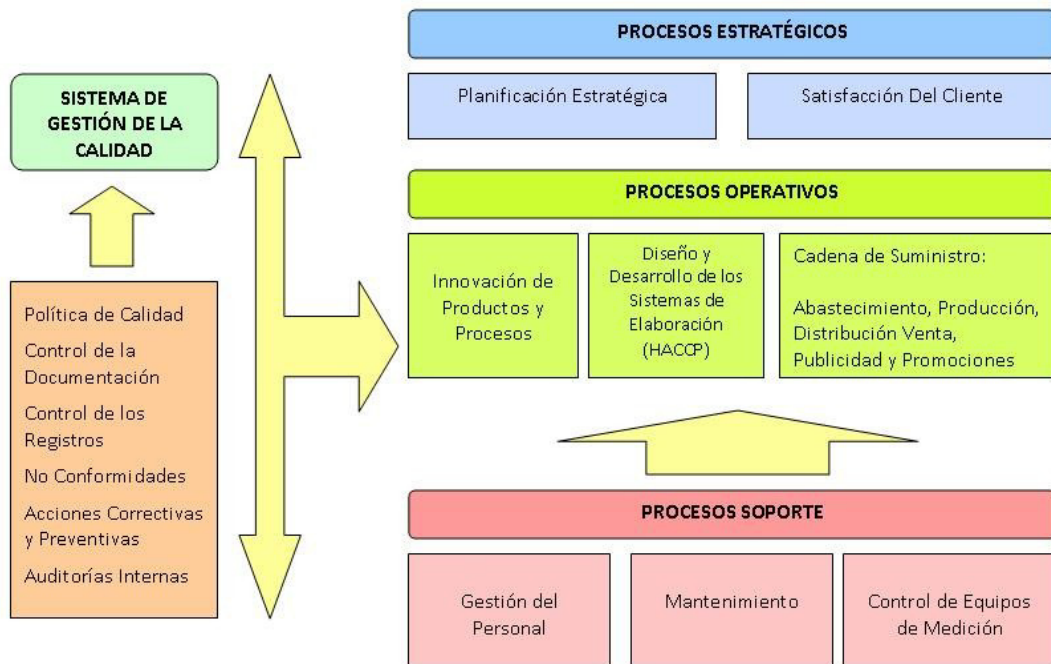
SISTEMA DE GESTIÓN DE LA CALIDAD

Política de Calidad

Control de la Documentación

Control de los Registros

No Conformidades

Acciones Correctivas y Preventivas

Auditorías Internas

PROCESOS ESTRATÉGICOS

Planificación Estratégica

Satisfacción Del Cliente

PROCESOS OPERATIVOS

Innovación de Productos y Procesos

Diseño y Desarrollo de los Sistemas de Elaboración (HACCP)

Cadena de Suministro:

Abastecimiento, Producción, Distribución Venta, Publicidad y Promociones

PROCESOS SOPORTE

Gestión del Personal

Mantenimiento

Control de Equipos de Medición